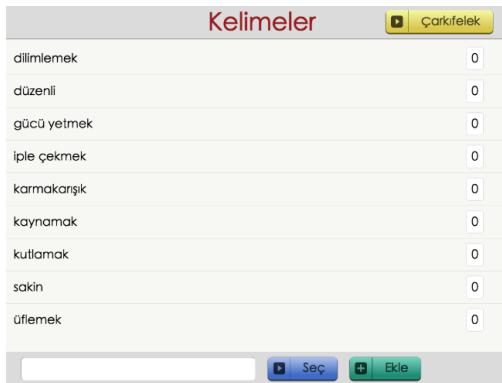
Kelimeler

Çarkıfelek

| | |
|---|---|
| dilimlemek | 0 |
| düzenli | 0 |
| gücü yetmek | 0 |
| iple çekmek | 0 |
| karmakarışık | 0 |
| kaynamak | 0 |
| kutlamak | 0 |
| sakin | 0 |
| üflemek | 0 |

Seç

Ekle